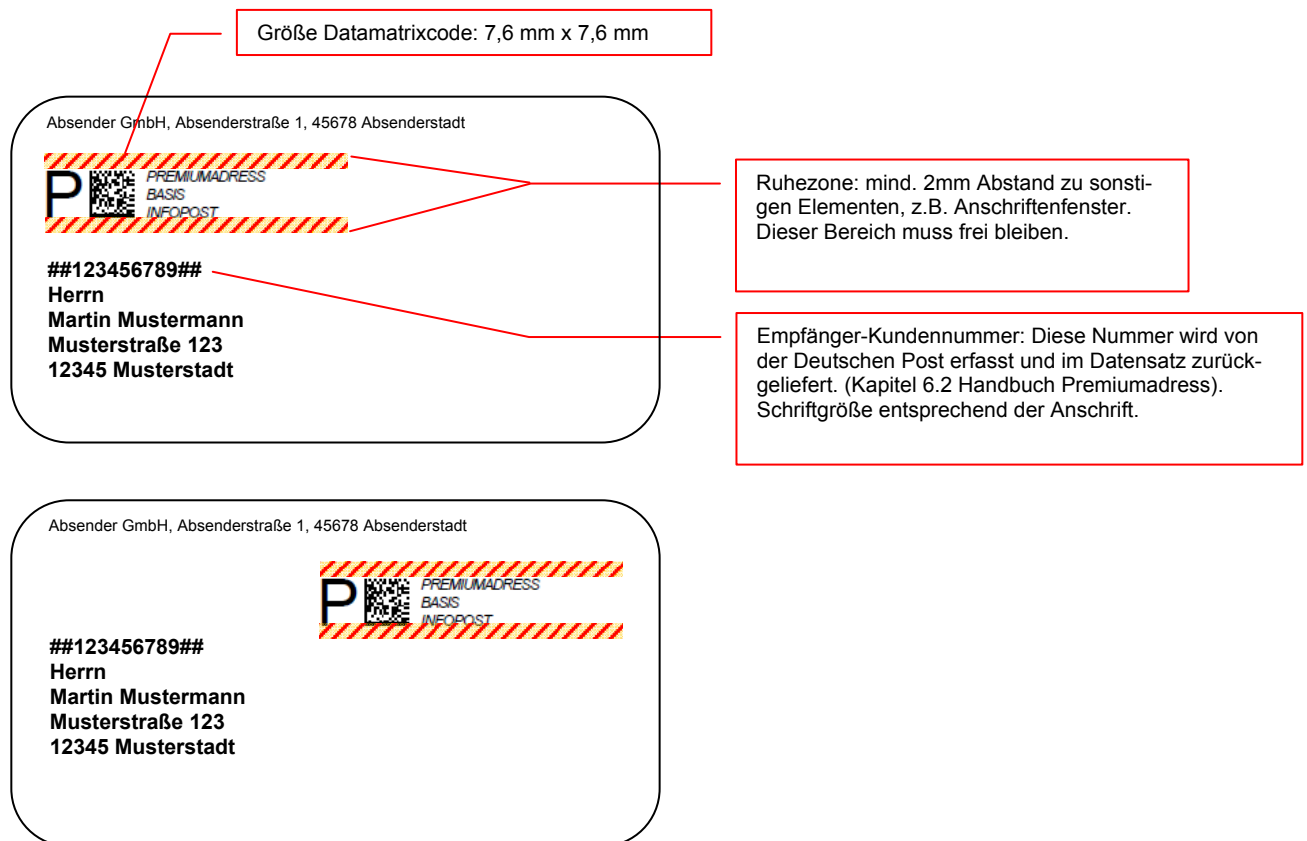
Größe Datamatrixcode: 7,6 mm x 7,6 mm

Absender GmbH, Absenderstraße 1, 45678 Absenderstadt

P PREMIUMADRESS
BASIS
INFOPOST

##123456789##
Herrn
Martin Mustermann
Musterstraße 123
12345 Musterstadt

Ruhezone: mind. 2mm Abstand zu sonstigen Elementen, z.B. Anschriftenfenster. Dieser Bereich muss frei bleiben.

Empfänger-Kundennummer: Diese Nummer wird von der Deutschen Post erfasst und im Datensatz zurückgeliefert. (Kapitel 6.2 Handbuch Premiumadress). Schriftgröße entsprechend der Anschrift.

Absender GmbH, Absenderstraße 1, 45678 Absenderstadt

P PREMIUMADRESS
BASIS
INFOPOST

##123456789##
Herrn
Martin Mustermann
Musterstraße 123
12345 Musterstadt